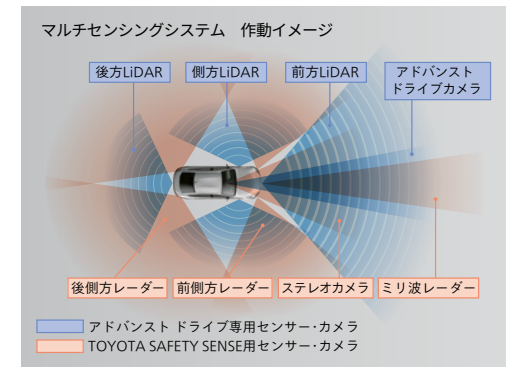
マルチセンシングシステム　作動イメージ

後方LiDAR

側方LiDAR

前方LiDAR

アドバンスト ドライブカメラ

後側方レーダー

前側方レーダー

ステレオカメラ

ミリ波レーダー

アドバンスト ドライブ専用センサー・カメラ

TOYOTA SAFETY SENSE用センサー・カメラ